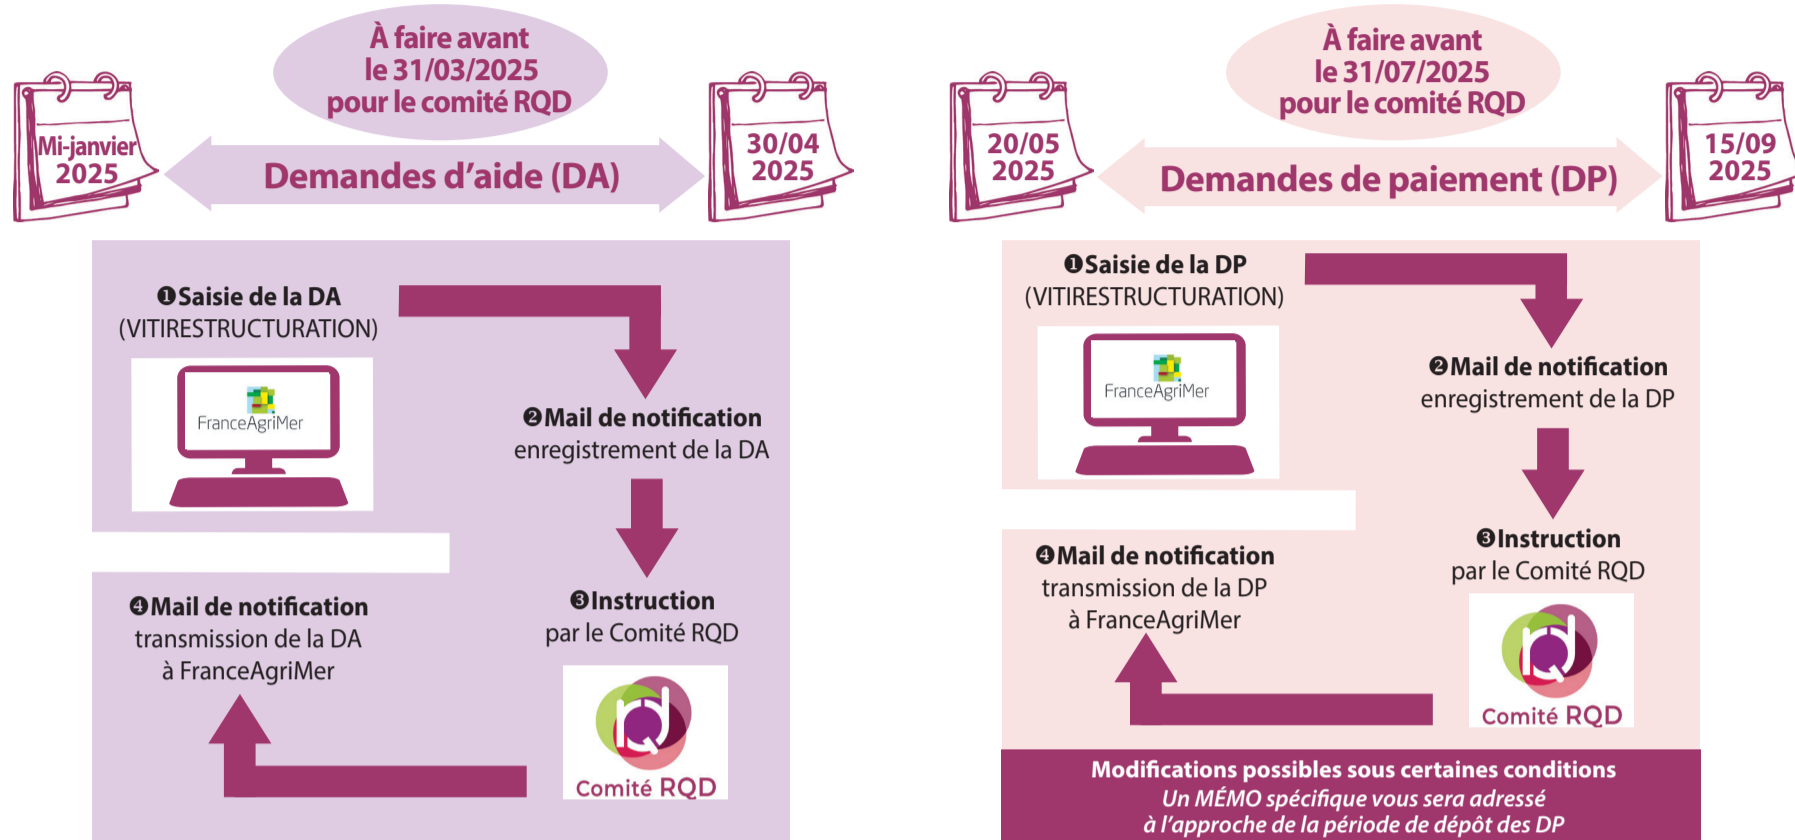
Mi-janvier 2025

À faire avant le 31/03/2025 pour le comité RQD

30/04 2025

Demandes d'aide (DA)

❶Saisie de la DA (VITIRESTRUCTURATION)

FranceAgriMer

❷Mail de notification enregistrement de la DA

❸Instruction par le Comité RQD

Comité RQD

❹Mail de notification transmission de la DA à FranceAgriMer

20/05 2025

À faire avant le 31/07/2025 pour le comité RQD

15/09 2025

Demandes de paiement (DP)

❶Saisie de la DP (VITIRESTRUCTURATION)

FranceAgriMer

❷Mail de notification enregistrement de la DP

❸Instruction par le Comité RQD

Comité RQD

❹Mail de notification transmission de la DP à FranceAgriMer

Modifications possibles sous certaines conditions
Un MÉMO spécifique vous sera adressé à l'approche de la période de dépôt des DP